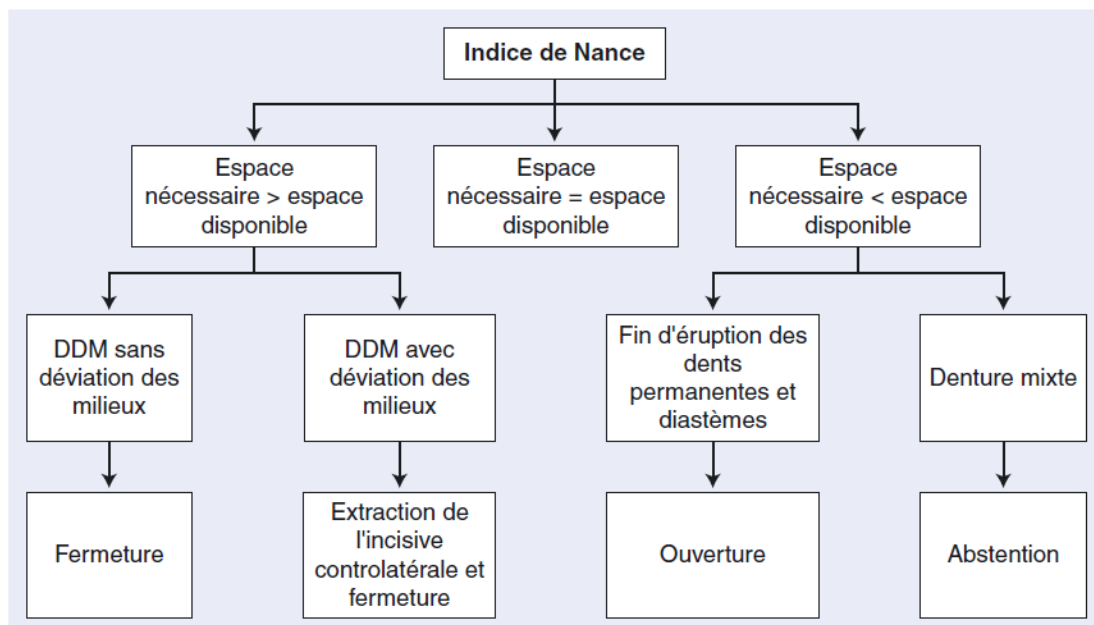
Indice de Nance

Espace nécessaire > espace disponible

Espace nécessaire = espace disponible

Espace nécessaire < espace disponible

DDM sans déviation des milieux

DDM avec déviation des milieux

Fin d'éruption des dents permanentes et diastèmes

Denture mixte

Fermeture

Extraction de l'incisive controlatérale et fermeture

Ouverture

Abstention